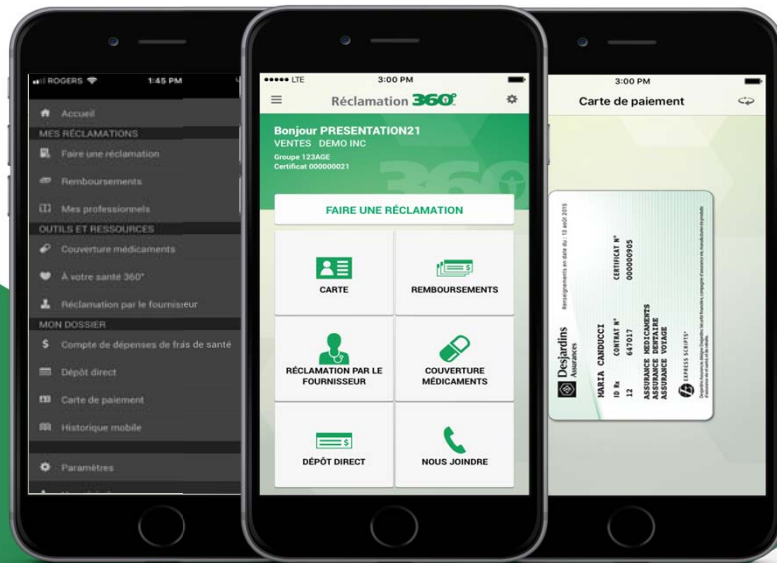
ROGERS 1:45 PM

Accueil
MES RÉCLAMATIONS
Faire une réclamation
Remboursements
Mes professionnels
OUTILS ET RESSOURCES
Couverture médicaments
À votre santé 360°
Réclamation par le fournisseur
MON DOSSIER
Compte de dépenses de frais de santé
Dépôt direct
Carte de paiement
Historique mobile
Paramètres

LTE 3:00 PM
Réclamation 360°
Bonjour PRESENTATION21
VENTES DEMO INC
Groupe 123AGE
Certificat 000000021
FAIRE UNE RÉCLAMATION
CARTE
REMBOURSEMENTS
RÉCLAMATION PAR LE FOURNISSEUR
COUVERTURE MÉDICAMENTS
DÉPÔT DIRECT
NOUS JOINDRE

3:00 PM
Carte de paiement
Desjardins Assurances
MARIA CANDUCCI
ID Rx 12
CONTRAT N° 647017
CERTIFICAT N° 000000905
ASSURANCE MÉDICAMENTS
ASSURANCE DENTAIRE
ASSURANCE VOYAGE
EXPRESS SCRIPTS
Renseignements en date du : 13 août 2015